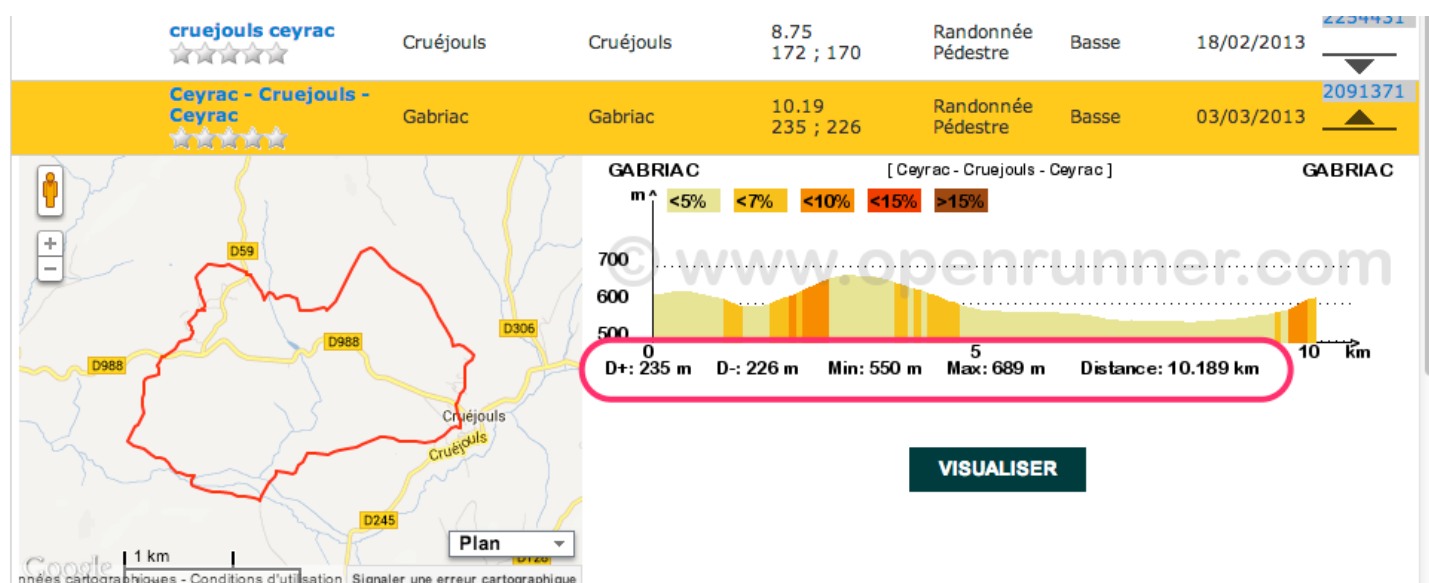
| cruejouls ceyrac | Cruéjouls | Cruéjouls | 8.75 172 ; 170 | Randonnée Pédestre | Basse | 18/02/2013 | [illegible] |
|---|---|---|---|---|---|---|---|
| Ceyrac - Cruejouls - Ceyrac | Gabriac | Gabriac | 10.19 235 ; 226 | Randonnée Pédestre | Basse | 03/03/2013 | 2091371 |

D59
D988
D988
D306
Cruéjouls
Cruéjouls
D245
1 km
Plan
Google
nnées cartographiques - Conditions d'utilisation Signaler une erreur cartographique

GABRIAC [ Ceyrac - Cruejouls - Ceyrac ] GABRIAC

m <5% <7% <10% <15% >15%

© www.openrunner.com

700
600
500
0 5 10 km

D+: 235 m D-: 226 m Min: 550 m Max: 689 m Distance: 10.189 km

VISUALISER